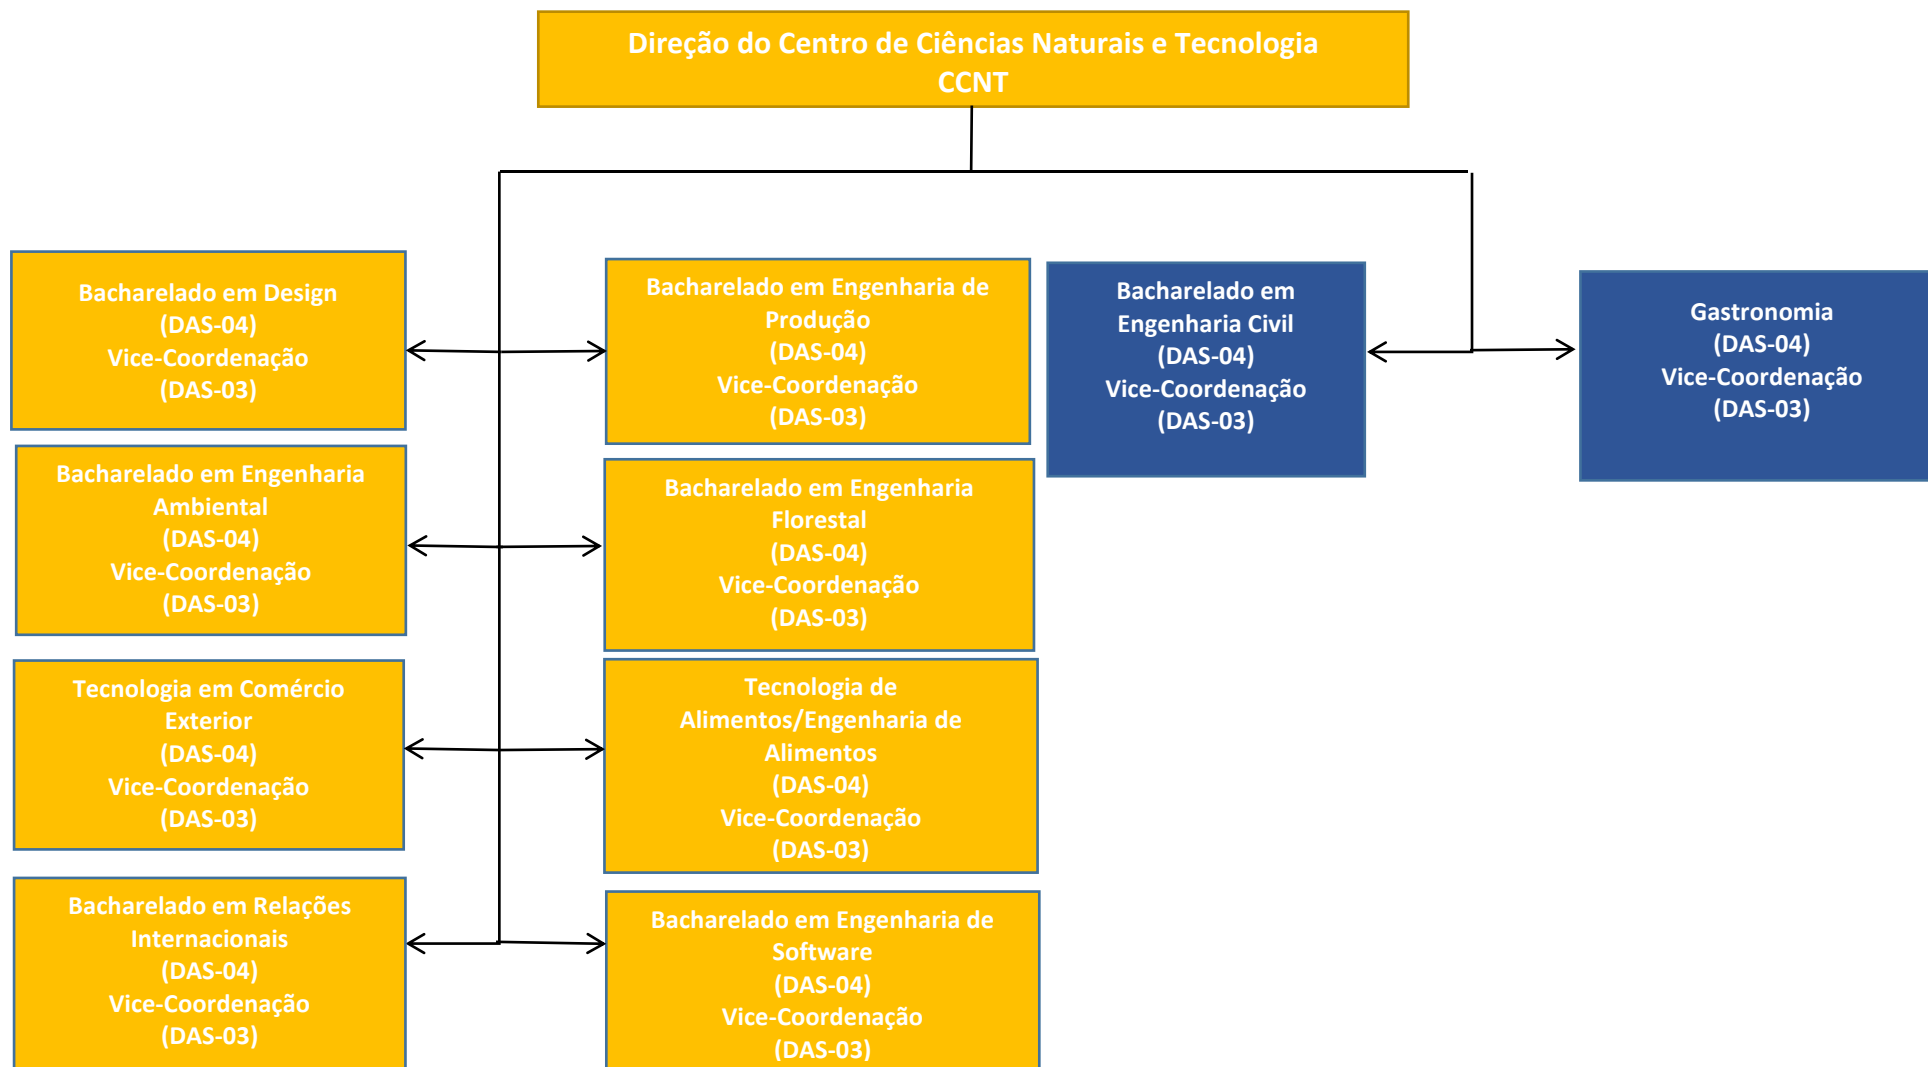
Direção do Centro de Ciências Naturais e Tecnologia
CCNT

Bacharelado em Design
(DAS-04)
Vice-Coordenação
(DAS-03)

Bacharelado em Engenharia de Produção
(DAS-04)
Vice-Coordenação
(DAS-03)

Bacharelado em Engenharia Civil
(DAS-04)
Vice-Coordenação
(DAS-03)

Gastronomia
(DAS-04)
Vice-Coordenação
(DAS-03)

Bacharelado em Engenharia Ambiental
(DAS-04)
Vice-Coordenação
(DAS-03)

Bacharelado em Engenharia Florestal
(DAS-04)
Vice-Coordenação
(DAS-03)

Tecnologia em Comércio Exterior
(DAS-04)
Vice-Coordenação
(DAS-03)

Tecnologia de Alimentos/Engenharia de Alimentos
(DAS-04)
Vice-Coordenação
(DAS-03)

Bacharelado em Relações Internacionais
(DAS-04)
Vice-Coordenação
(DAS-03)

Bacharelado em Engenharia de Software
(DAS-04)
Vice-Coordenação
(DAS-03)